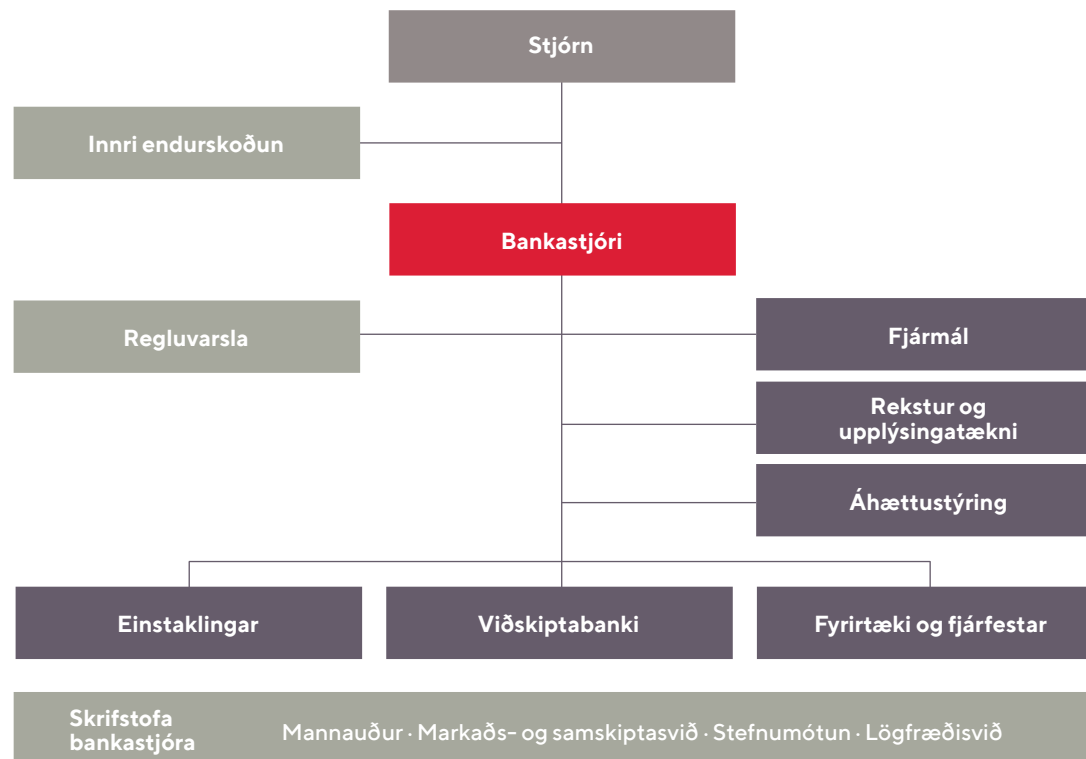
Stjórn

Innri endurskoðun

Bankastjóri

Regluvarsla

Fjármál

Rekstur og upplýsingatækni

Áhættustýring

Einstaklingar

Viðskiptabanki

Fyrirtæki og fjárfestar

Skrifstofa bankastjóra

Mannauður · Markaðs- og samskiptasvið · Stefnumótun · Lögfræðisvið